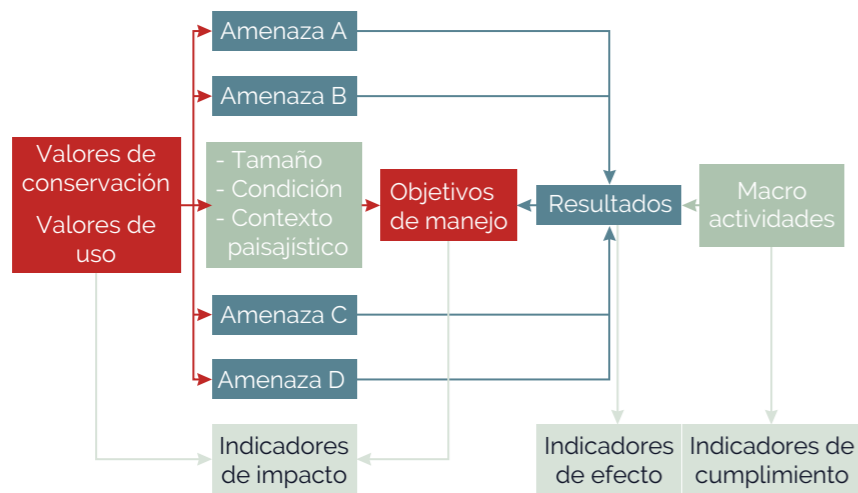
Valores de conservación

Valores de uso

Amenaza A

Amenaza B

- Tamaño
- Condición
- Contexto paisajístico

Amenaza C

Amenaza D

Objetivos de manejo

Resultados

Macro actividades

Indicadores de impacto

Indicadores de efecto

Indicadores de cumplimiento